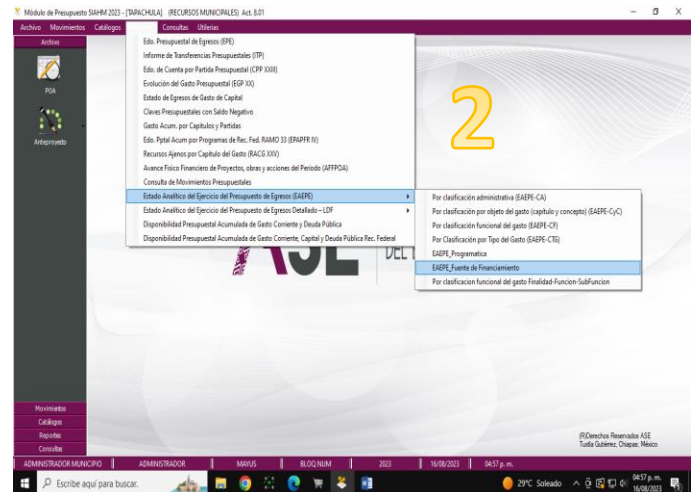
Módulo de Presupuesto SIAHM 2023 - [TAPACHULA] (RECURSOS MUNICIPALES) Act. 8.01

Archivo Movimientos Catálogos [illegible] Consultas Utilerías

Archivo

POA

Anteproyecto

Edo. Presupuestal de Egresos (EPE)
Informe de Transferencias Presupuestales (ITP)
Edo. de Cuenta por Partida Presupuestal (CPP XXIII)
Evolución del Gasto Presupuestal (EGP XX)
Estado de Egresos de Gasto de Capital
Claves Presupuestales con Saldo Negativo
Gasto Acum. por Capítulos y Partidas
Edo. Pptal Acum por Programas de Rec. Fed. RAMO 33 (EPAPFR IV)
Recursos Ajenos por Capítulo del Gasto (RACG XXV)
Avance Físico Financiero de Proyectos, obras y acciones del Período (AFFPOA)
Consulta de Movimientos Presupuestales
Estado Analítico del Ejercicio del Presupuesto de Egresos (EAEPE)
Estado Analítico del Ejercicio del Presupuesto de Egresos Detallado – LDF
Disponibilidad Presupuestal Acumulada de Gasto Corriente y Deuda Pública
Disponibilidad Presupuestal Acumulada de Gasto Corriente, Capital y Deuda Pública Rec. Federal

2

Por clasificación administrativa (EAEPE-CA)
Por clasificación por objeto del gasto (capítulo y concepto) (EAEPE-CyC)
Por clasificación funcional del gasto (EAEPE-CF)
Por Clasificación por Tipo del Gasto (EAEPE-CTG)
EAEPE_Programatica
EAEPE_Fuente de Financiamiento
Por clasificacion funcional del gasto Finalidad-Funcion-SubFuncion

ASE DEL

Movimientos
Catálogos
Reportes
Consultas

(R)Derechos Reservados ASE
Tuxtla Gutiérrez, Chiapas, México

ADMINISTRADOR MUNICIPIO | ADMINISTRADOR | MAYUS | BLOQ NUM | 2023 | 16/08/2023 | 04:57 p.m.

Escribe aquí para buscar.

29°C Soleado 04:57 p.m. 16/08/2023